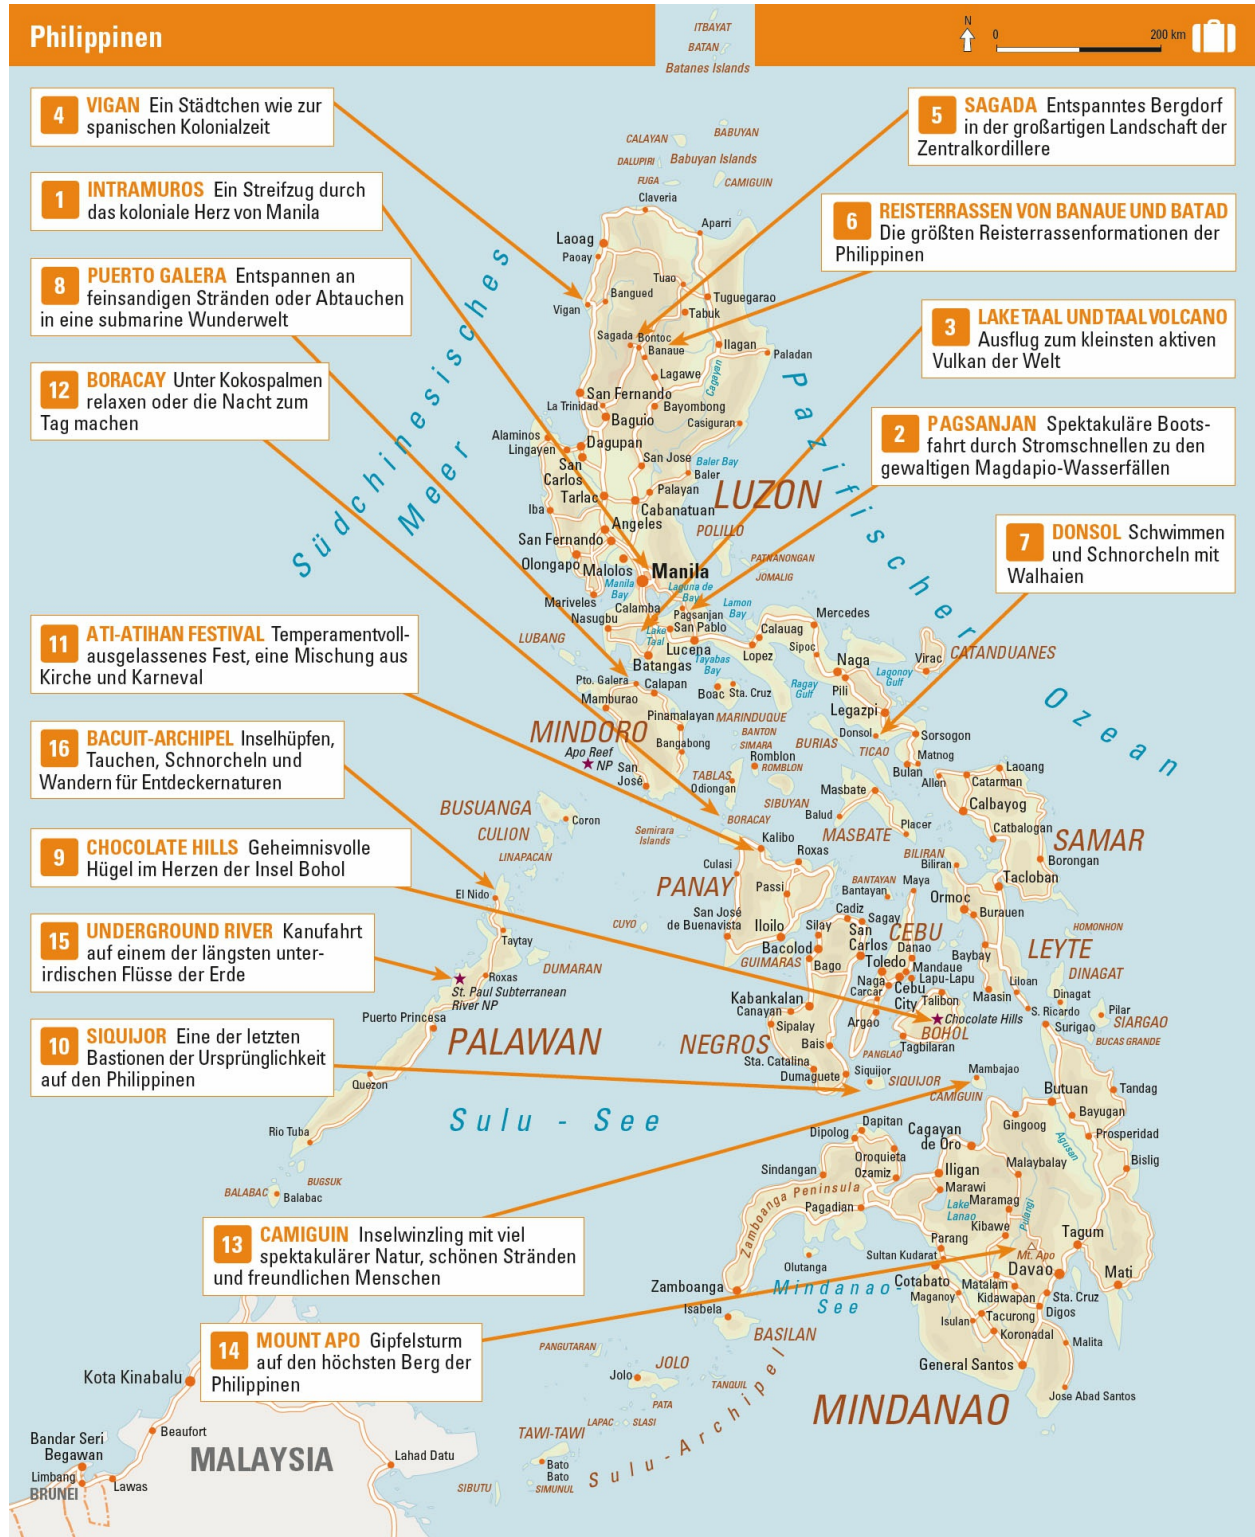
Philippinen

ITBAYAT
BATAN
Batanes Islands

N
0
200 km

4 VIGAN Ein Städtchen wie zur spanischen Kolonialzeit

5 SAGADA Entspanntes Bergdorf in der großartigen Landschaft der Zentralkordillere

1 INTRAMUROS Ein Streifzug durch das koloniale Herz von Manila

6 REISTERRASSEN VON BANAUE UND BATAD Die größten Reisterrassenformationen der Philippinen

8 PUERTO GALERA Entspannen an feinsandigen Stränden oder Abtauchen in eine submarine Wunderwelt

3 LAKE TAAL UND TAAL VOLCANO Ausflug zum kleinsten aktiven Vulkan der Welt

12 BORACAY Unter Kokospalmen relaxen oder die Nacht zum Tag machen

2 PAGSANJAN Spektakuläre Bootsfahrt durch Stromschnellen zu den gewaltigen Magdapio-Wasserfällen

7 DONSOL Schwimmen und Schnorcheln mit Walhaien

11 ATI-ATIHAN FESTIVAL Temperamentvoll-ausgelassenes Fest, eine Mischung aus Kirche und Karneval

16 BACUIT-ARCHIPEL Inselhüpfen, Tauchen, Schnorcheln und Wandern für Entdeckernaturen

9 CHOCOLATE HILLS Geheimnisvolle Hügel im Herzen der Insel Bohol

15 UNDERGROUND RIVER Kanufahrt auf einem der längsten unterirdischen Flüsse der Erde

10 SIQUIJOR Eine der letzten Bastionen der Ursprünglichkeit auf den Philippinen

13 CAMIGUIN Inselwinzling mit viel spektakulärer Natur, schönen Stränden und freundlichen Menschen

14 MOUNT APO Gipfelsturm auf den höchsten Berg der Philippinen

CALAYAN BABUYAN DALUPIRI Babuyan Islands FUGA CAMIGUIN Claveria Aparri Laoag Paoay Tuao Bangued Tuguegarao Vigan Tabuk Sagada Bontoc Banaue Ilagan Paladan Lagawe Cagayan San Fernando La Trinidad Bayombong Baguio Casiguran Alaminos Lingayen Dagupan San Jose Baler Bay Baler San Carlos Tarlac Palayan Cabanatuan LUZON Iba Angeles POLILLO San Fernando Olongapo Malolos Manila Manila Bay Laguna de Bay PATNANONGAN JOMALIG Mariveles Calamba Nasugbu Pagsanjan Lamon Bay San Pablo Mercedes Calauag Lake Taal Lucena Sipoc LUBANG Batangas Tayabas Bay Lopez Naga Virac CATANDUANES Lagonoy Gulf Pto. Galera Calapan Ragay Gulf Pili Mamburao Boac Sta. Cruz Legazpi Pinamalayan MARINDUQUE Donsol Sorsogon MINDORO BANTON Bangabong SIMARA BURIAS TICAO Matnog Apo Reef NP San José ROMBLON Romblon Bulan Allen Laoang TABLAS Odiongan Catarman Masbate Calbayog BUSUANGA SIBUYAN Coron BORACAY Balud Placer Catbalogan SAMAR CULION Semirara Islands Kalibo MASBATE LINAPACAN Roxas BILIRAN Borongan Biliran Culasi PANAY Passi BANTAYAN Maya Tacloban Bantayan El Nido Ormoc Cadiz Buraeun CUYO San José de Buenavista Iloilo Silay Sagay HOMONHON San Carlos CEBU Taytay Bacolod Danao LEYTE Baybay GUIMARAS Bago Toledo Mandaue DINAGAT DUMARAN Naga Lapu-Lapu Liloan Roxas Carcar Cebu City Dinagat St. Paul Subterranean River NP Kabankalan Talibon Maasin Pilar Canayan Chocolate Hills S. Ricardo SIARGAO Puerto Princesa Sipalay Argao BOHOL Surigao BUCAS GRANDE PALAWAN NEGROS Bais PANGLAO Tagbilaran Sta. Catalina Siquijor Dumaguete SIQUIJOR Mambajao Quezon CAMIGUIN Butuan Tandag Sulu - See Bayugan Dapitan Cagayan de Oro Gingoog Rio Tuba Dipolog Prosperidad Oroquieta Agusan Malaybalay Ozamiz Bislig Sindangan Iligan BUGSUK Marawi BALABAC Balabac Zamboanga Peninsula Lake Lanao Maramag Pagadian Pulangi Kibawe Tagum Parang Sultan Kudarat Mt. Apo Olutanga Davao Mati Zamboanga Mindanao See Cotabato Matalam Isabela Maganoy Kidawapan Sta. Cruz Digos BASILAN Isulan Tacurong PANGUTARAN Koronadal Malita JOLO Kota Kinabalu Jolo General Santos TANQUIL PATA MINDANAO Jose Abad Santos Beaufort LAPAC SIASI TAWI-TAWI Bandar Seri Begawan MALAYSIA Lahad Datu Bato Bato Limbang BRUNEI Lawas SIBUTU SIMUNUL Sulu-Archipel Südchinesisches Meer Pazifischer Ozean